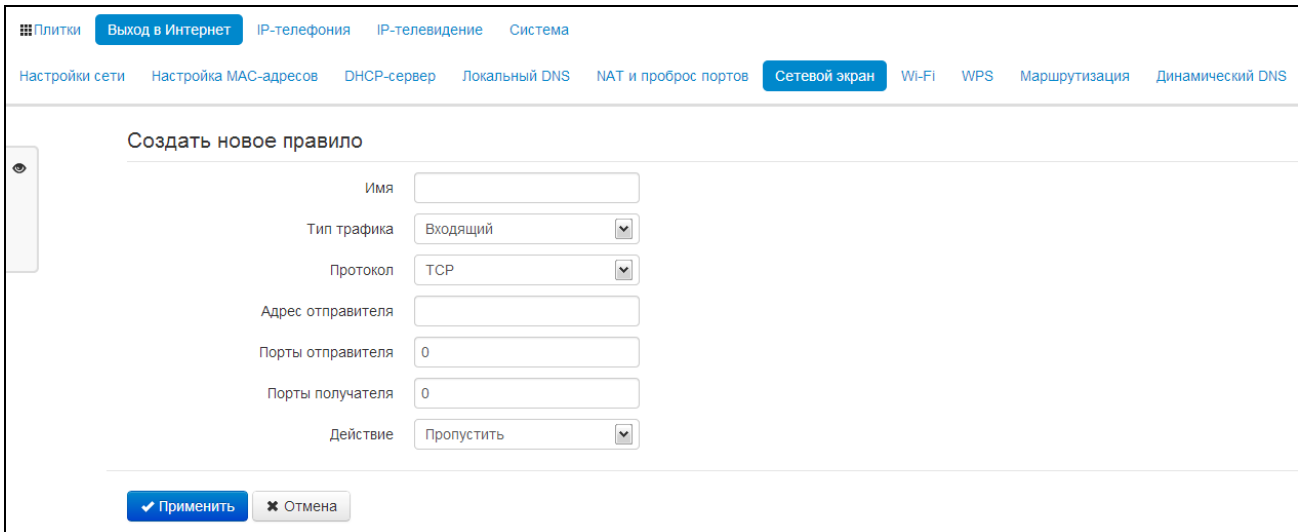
Плитки Выход в Интернет IP-телефония IP-телевидение Система

Настройки сети Настройка MAC-адресов DHCP-сервер Локальный DNS NAT и проброс портов Сетевой экран Wi-Fi WPS Маршрутизация Динамический DNS

Создать новое правило

Имя

Тип трафика Входящий

Протокол TCP

Адрес отправителя

Порты отправителя 0

Порты получателя 0

Действие Пропустить

✔ Применить ✖ Отмена